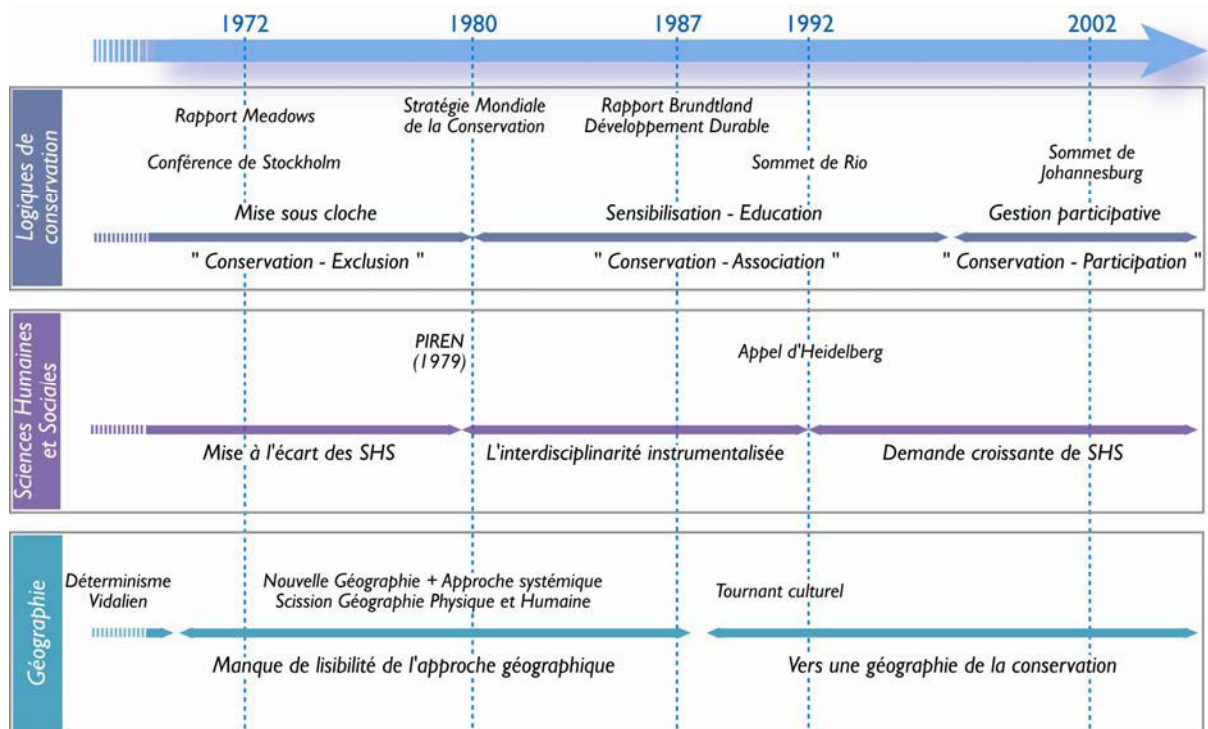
1972 1980 1987 1992 2002

Logiques de conservation

Rapport Meadows

Stratégie Mondiale de la Conservation

Rapport Brundtland Développement Durable

Conférence de Stockholm

Sommet de Rio

Sommet de Johannesburg

Mise sous cloche

Sensibilisation - Education

Gestion participative

" Conservation - Exclusion "

" Conservation - Association "

" Conservation - Participation "

Sciences Humaines et Sociales

PIREN (1979)

Appel d'Heidelberg

Mise à l'écart des SHS

L'interdisciplinarité instrumentalisée

Demande croissante de SHS

Géographie

Déterminisme Vidalien

Nouvelle Géographie + Approche systémique Scission Géographie Physique et Humaine

Tournant culturel

Manque de lisibilité de l'approche géographique

Vers une géographie de la conservation